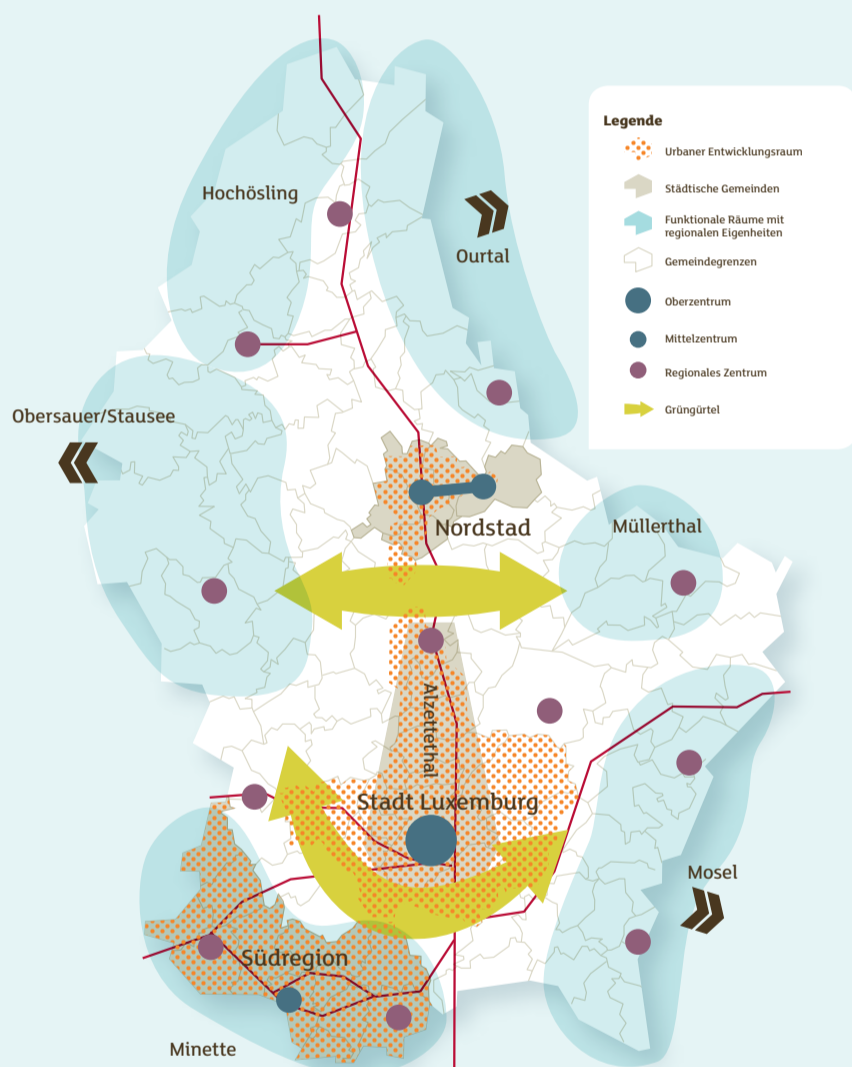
Legende
Urbaner Entwicklungsraum
Städtische Gemeinden
Funktionale Räume mit regionalen Eigenheiten
Gemeindegrenzen
Oberzentrum
Mittelzentrum
Regionales Zentrum
Grüngürtel

Hochösling
Ourtal
Obersauer/Stausee
Nordstad
Müllerthal
Alzettethal
Stadt Luxemburg
Mosel
Südregion
Minette